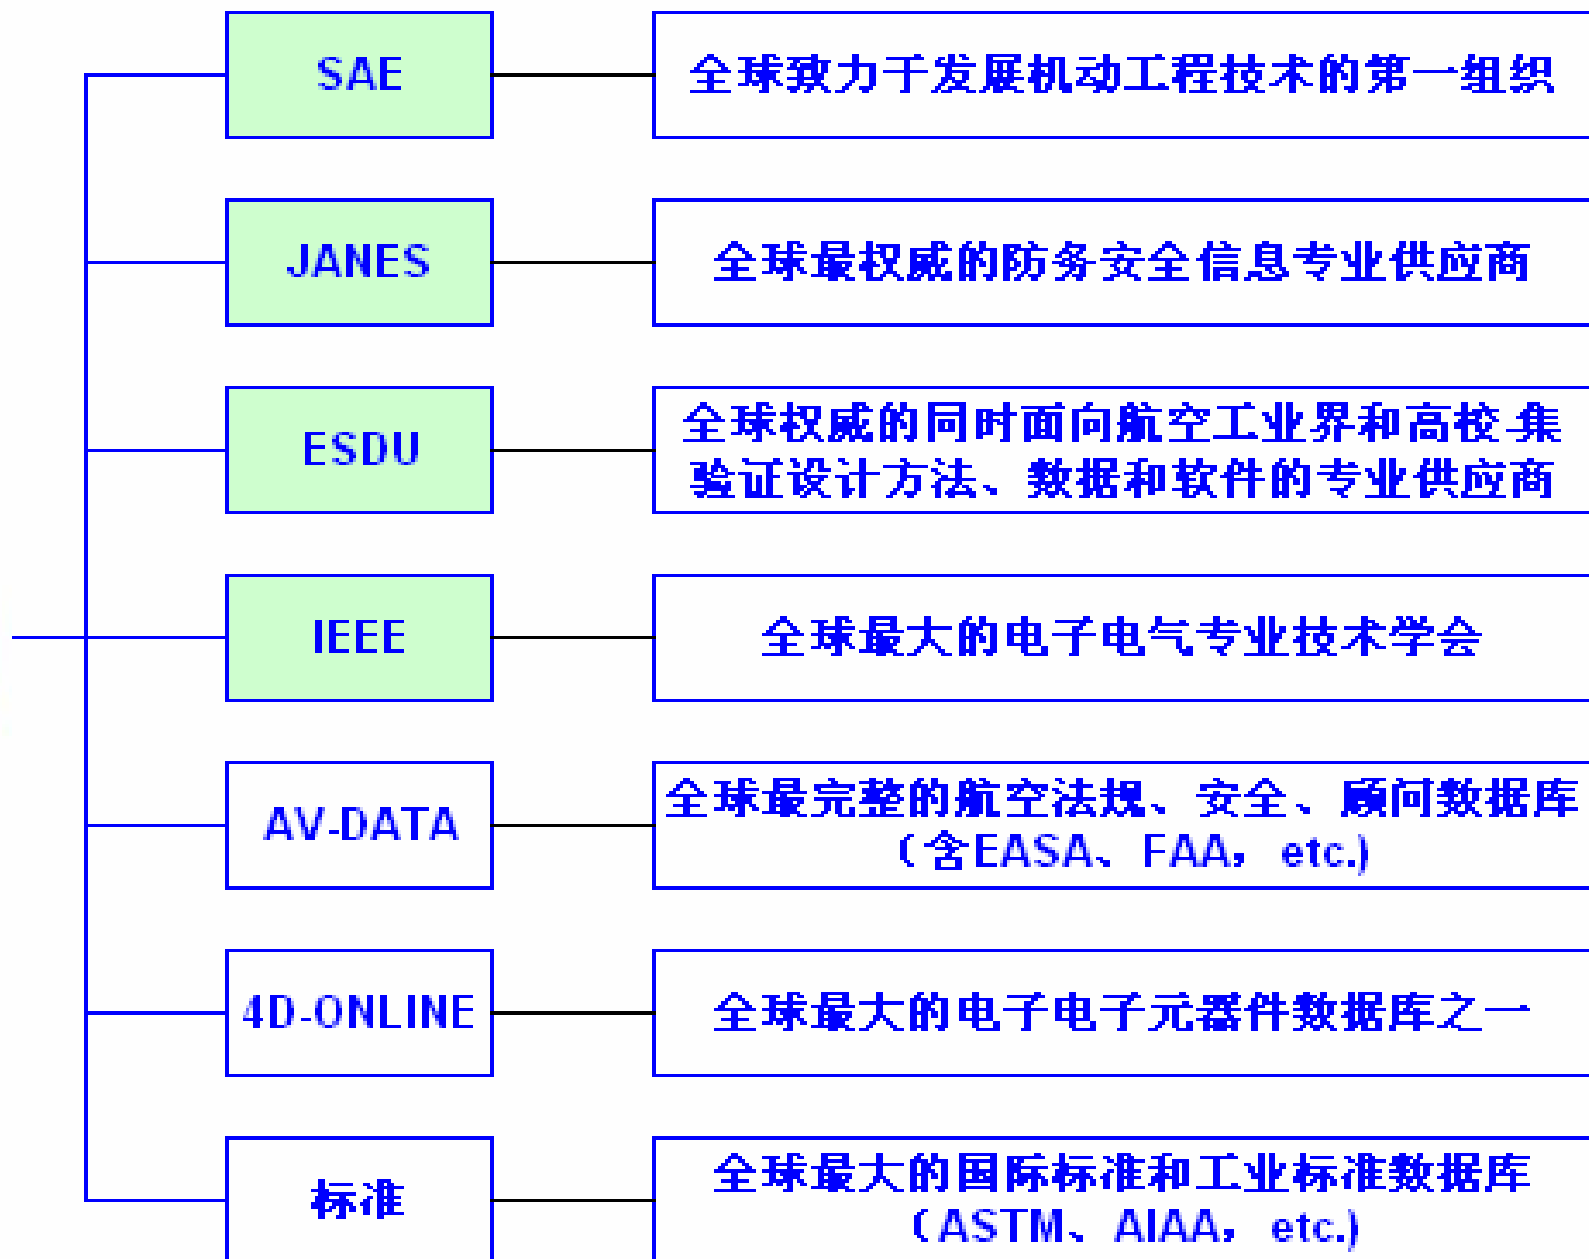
SAE
全球致力于发展机动工程技术的第一组织

JANES
全球最权威的防务安全信息专业供应商

ESDU
全球权威的同时面向航空工业界和高校 集验证设计方法、数据和软件的专业供应商

IEEE
全球最大的电子电气专业技术学会

AV-DATA
全球最完整的航空法规、安全、顾问数据库（含EASA、FAA，etc.)

4D-ONLINE
全球最大的电子电子元器件数据库之一

标准
全球最大的国际标准和工业标准数据库（ASTM、AIAA，etc.)